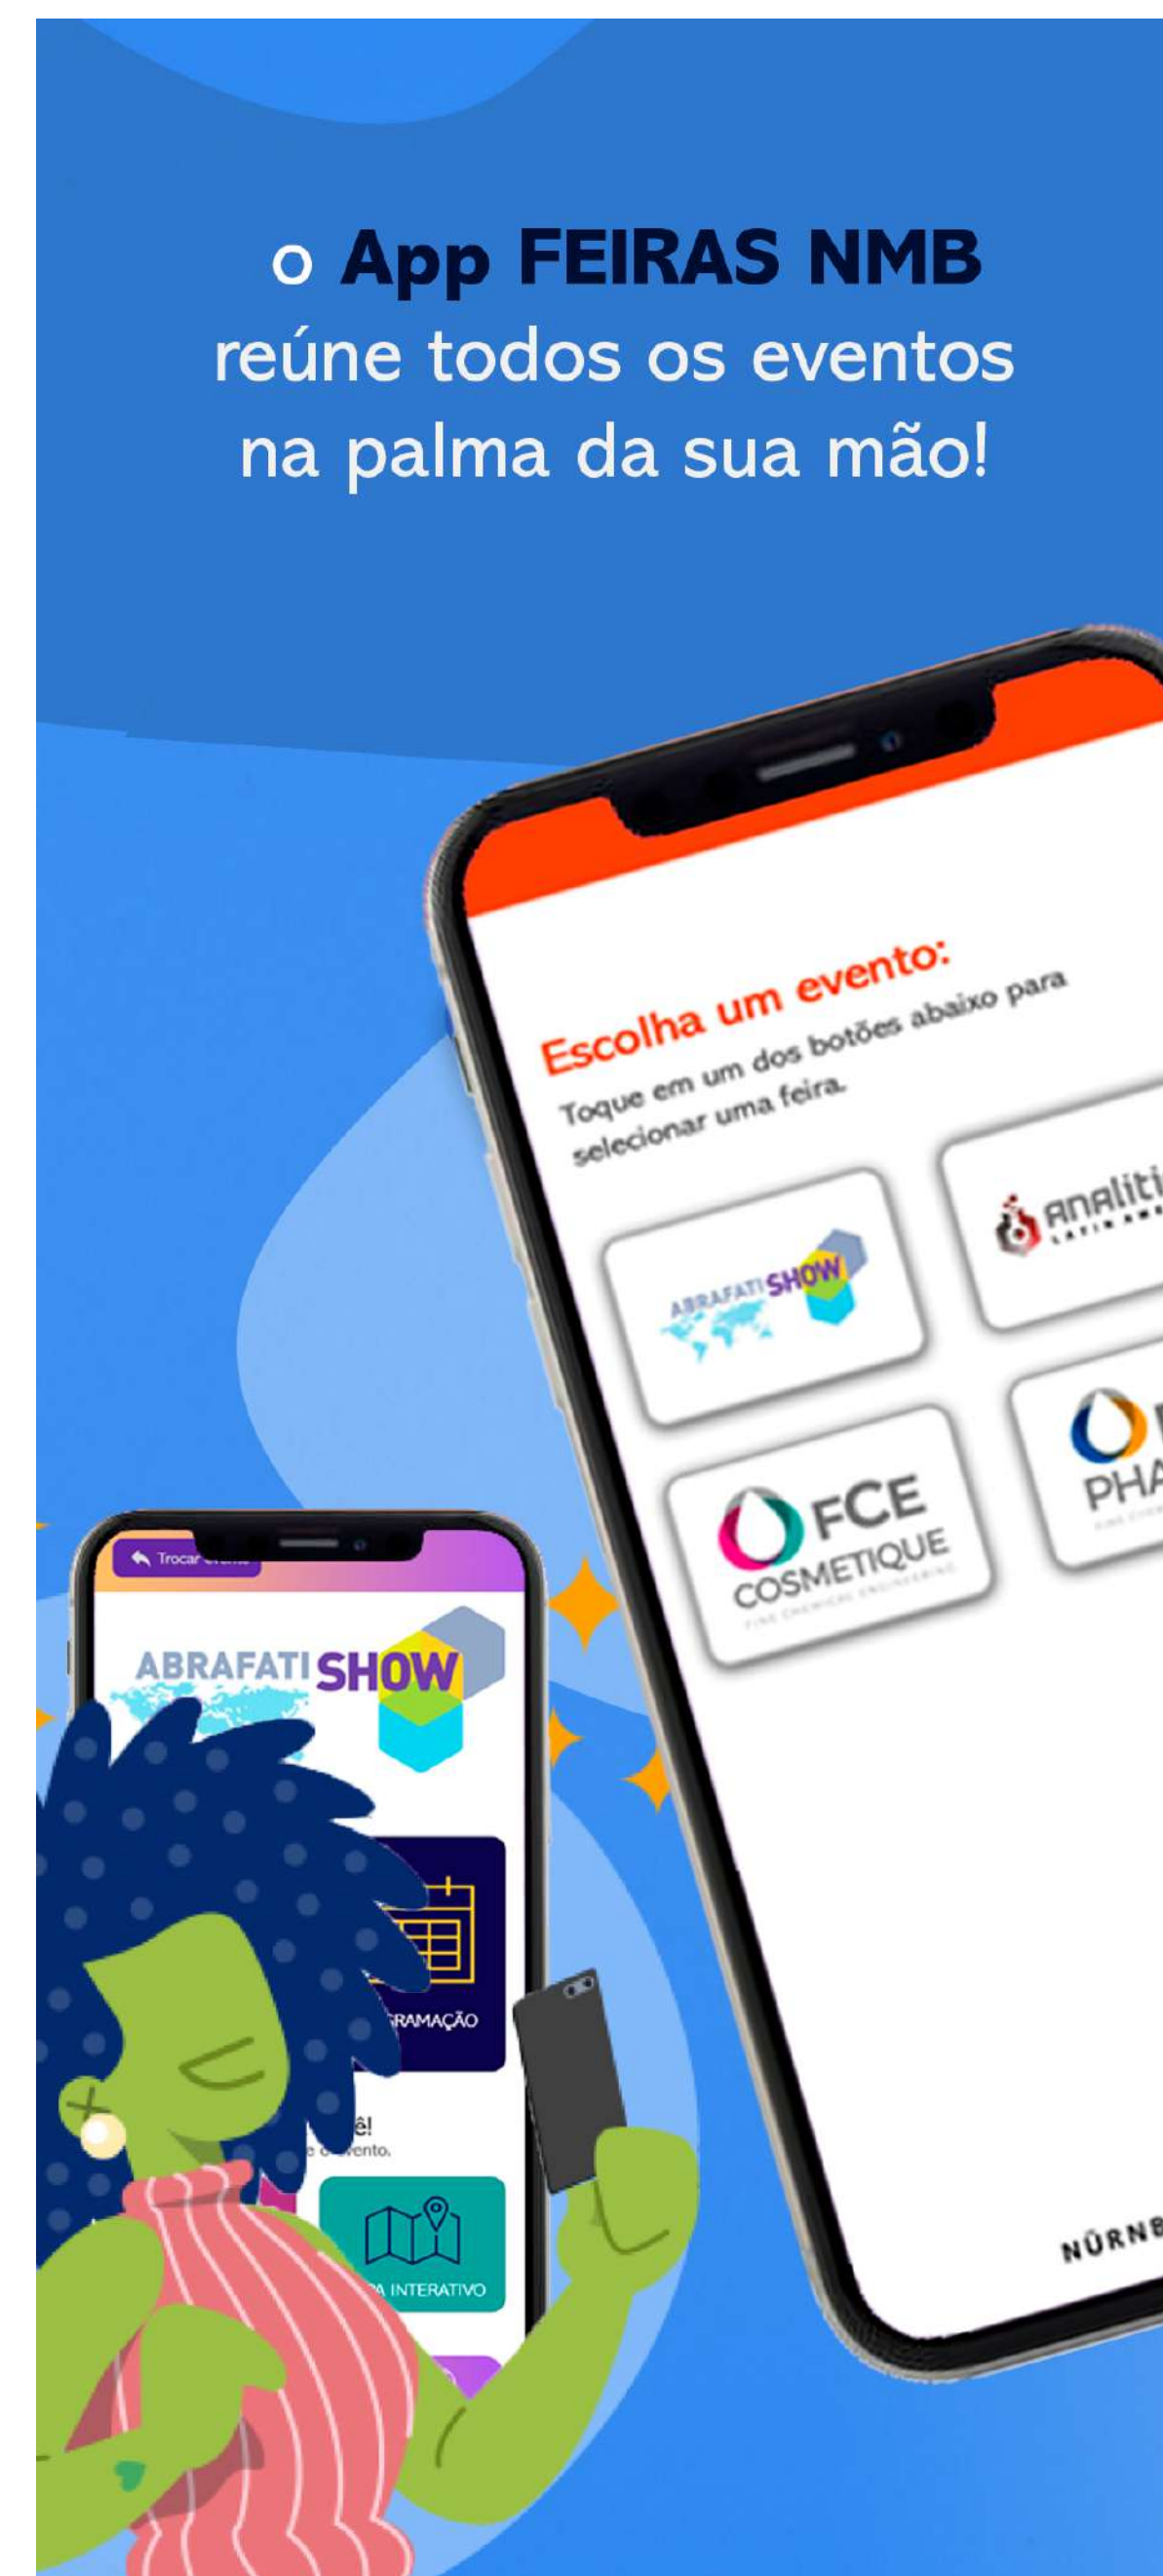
o App FEIRAS NMB
reúne todos os eventos
na palma da sua mão!

Escolha um evento:
Toque em um dos botões abaixo para selecionar uma feira.

ABRAFATI SHOW

analiti

FCE COSMETIQUE

PHA

NÜRNB

Trocar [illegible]

ABRAFATI SHOW

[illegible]RAMAÇÃO

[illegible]ê!
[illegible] evento.

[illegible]A INTERATIVO